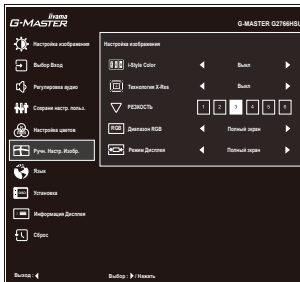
iiyama
G-MASTER
G-MASTER G2766HSU

Настройка изображения
Выбор Вход
Регулировка аудио
Сохране настр. польз.
Настройка цветов
Ручн. Настр. Изобр.
Язык
Установка
Информация Дисплея
Сброс

Настройка изображения
i-Style Color ◀ Выкл ▶
Технология X-Res ◀ Выкл ▶
РЕЗКОСТЬ ◀ 1 2 3 4 5 6 ▶
RGB Диапазон RGB ◀ Полный экран ▶
Режим Дисплея ◀ Полный экран ▶

Выход : ◀
Выбор : ▶ / Нажать